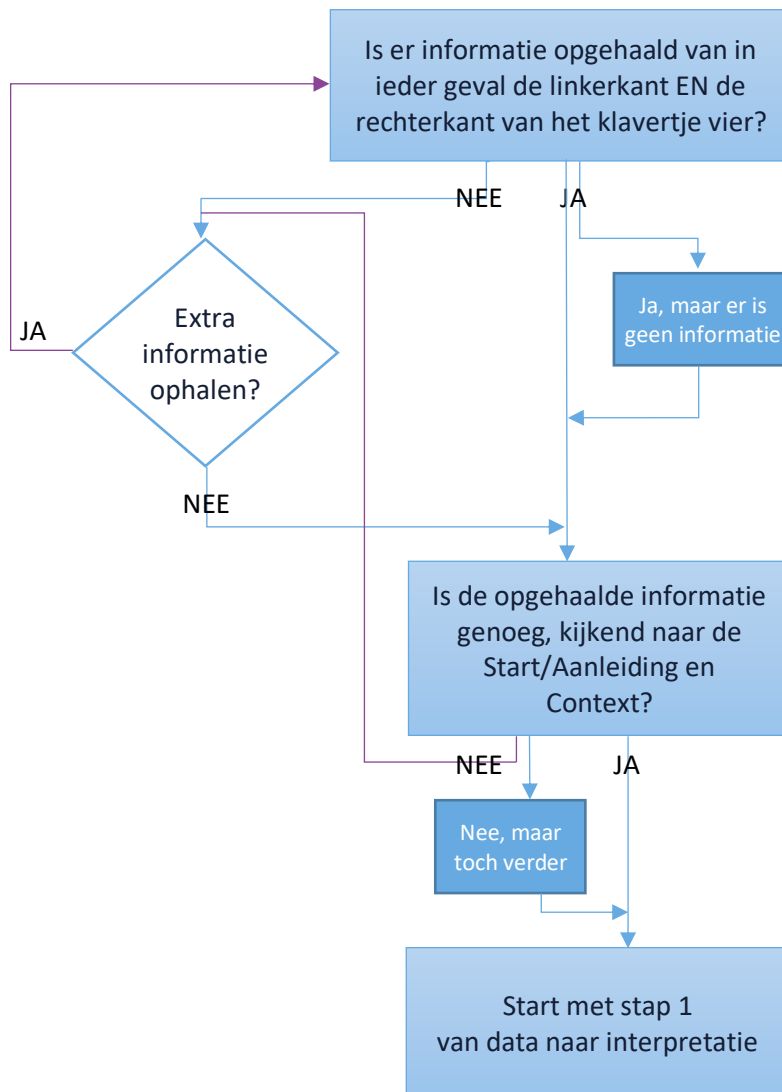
Is er informatie opgehaald van in ieder geval de linkerkant EN de rechterkant van het klavertje vier?

NEE

JA

JA

Extra informatie ophalen?

Ja, maar er is geen informatie

NEE

Is de opgehaalde informatie genoeg, kijkend naar de Start/Aanleiding en Context?

NEE

JA

Nee, maar toch verder

Start met stap 1 van data naar interpretatie